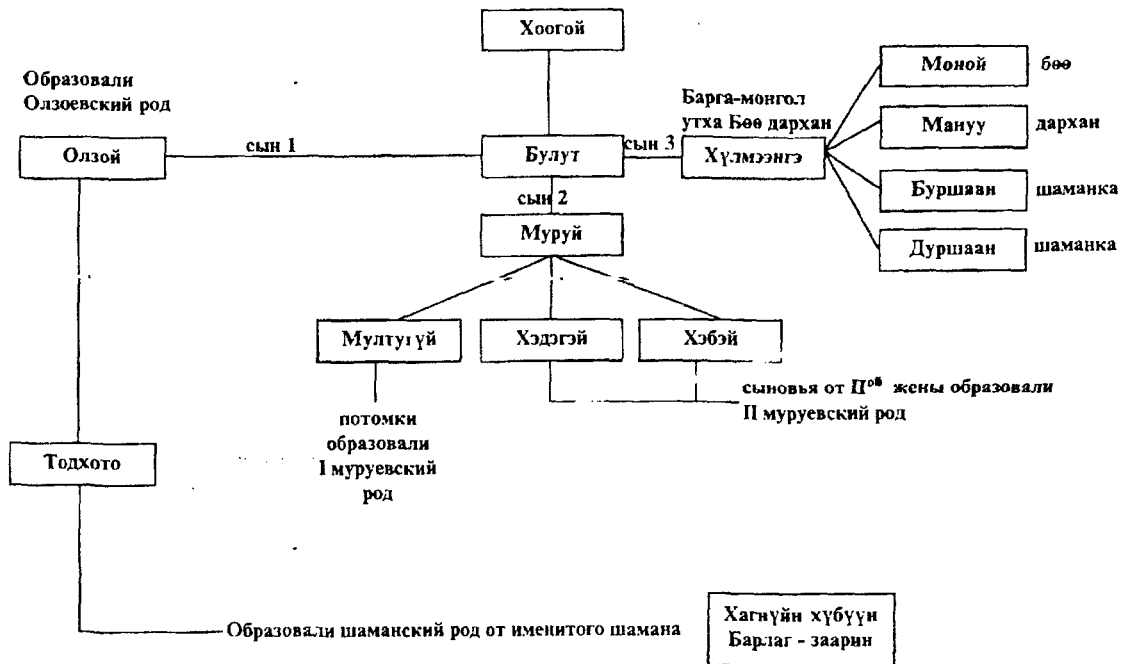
Хоогой

Образовали Олзоевский род

Барга-монгол утха Бөө дархан

Моной бөө

Мануу дархан

Буршаан шаманка

Дуршаан шаманка

Олзой

сын 1

Булут

сын 3

Хүлмээнгэ

сын 2

Муруй

Мултугүй

Хэдэгэй

Хэбэй

сыновья от II$^{ой}$ жены образовали II муруевский род

потомки образовали I муруевский род

Тодхото

Образовали шаманский род от именитого шамана

Хагнүйн хүбүүн Барлаг - заарин